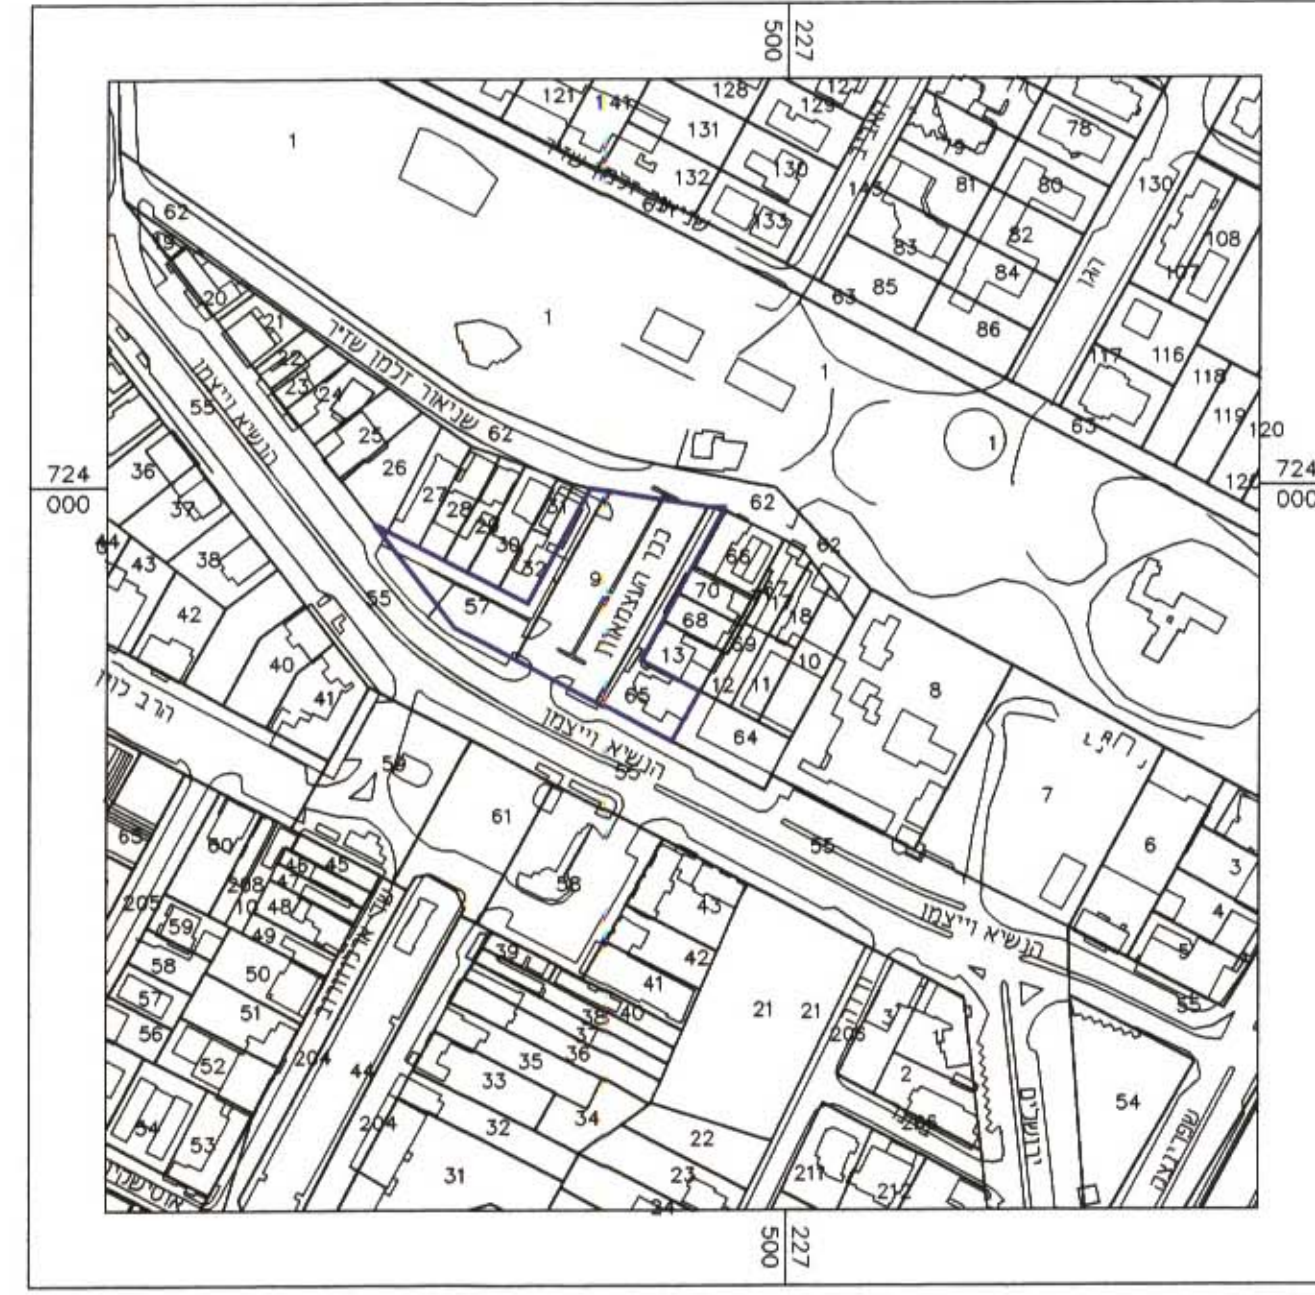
227
500

121 141 128 127 129 131 132 130 133 78 79 81 80 145 82 83 84 85 86 130 108 107 116 117 118 119 120 126 1 1 1 1 62 19 20 21 22 23 24 25 26 27 28 29 30 31 32 57 9 62 66 70 67 18 68 69 13 10 65 12 11 64 8 62 63 63 55 36 37 43 44 38 42 40 41 55 7 6 3 4 5 55 59 61 58 56 65 60 45 46 47 48 208 10 49 205 59 58 57 56 50 51 52 204 44 54 53 204 43 42 41 39 38 40 37 36 35 33 34 32 22 23 24 31 21 21 206 3 1 2 205 211 212 54

שניאור זלמן שניאור
שניאור זלמן שניר
הנשיא וייצמן
כיכר העצמאות
הנשיא וייצמן
הנשיא וייצמן
הרב כהן
ארלוזורוב
ירושלים

724
000

724
000

500
227